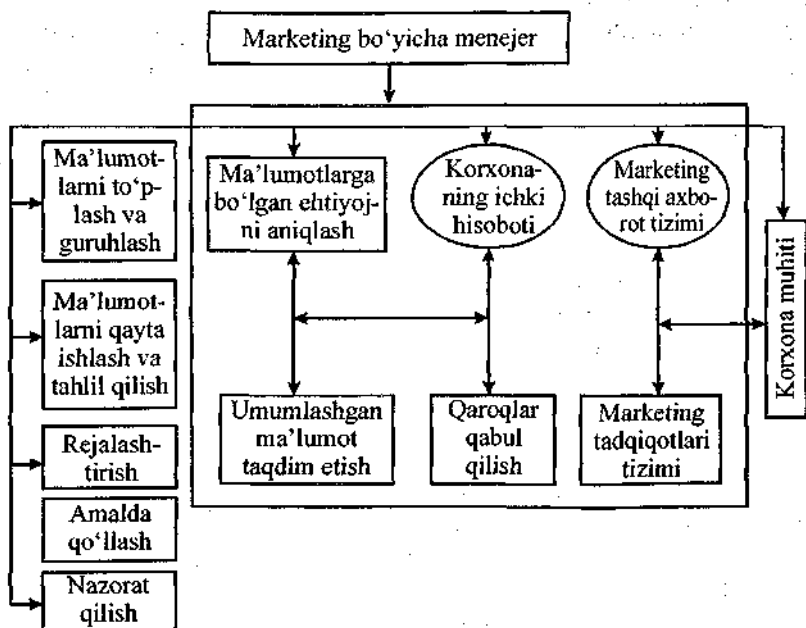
Marketing bo'yicha menejer

Ma'lumotlarni to'plash va guruhlash

Ma'lumotlarni qayta ishlash va tahlil qilish

Rejalashtirish

Amalda qo'llash

Nazorat qilish

Ma'lumotlarga bo'lgan ehtiyojni aniqlash

Korxonaning ichki hisoboti

Marketing tashqi axborot tizimi

Korxona muhiti

Umumlashgan ma'lumot taqdim etish

Qaroqlar qabul qilish

Marketing tadqiqotlari tizimi